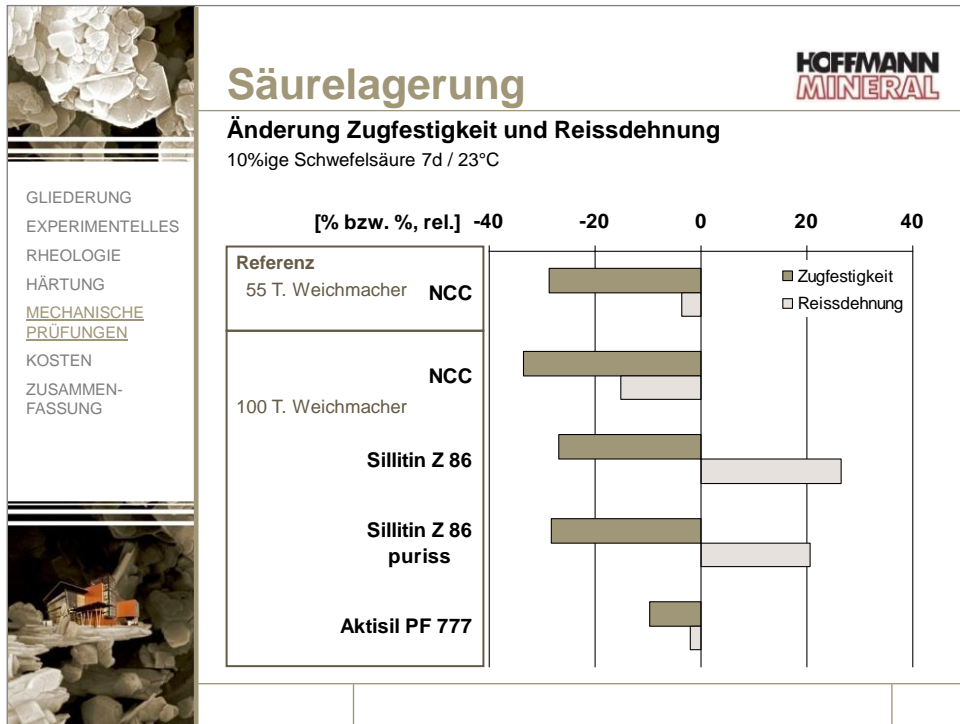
Säurelagerung

HOFFMANN MINERAL

Änderung Zugfestigkeit und Reissdehnung

10%ige Schwefelsäure 7d / 23°C

GLIEDERUNG
EXPERIMENTELLES
RHEOLOGIE
HÄRTUNG
MECHANISCHE PRÜFUNGEN
KOSTEN
ZUSAMMENFASSUNG

[% bzw. %, rel.] -40 -20 0 20 40

Referenz
55 T. Weichmacher NCC

NCC
100 T. Weichmacher

Sillitin Z 86

Sillitin Z 86 puriss

Aktisil PF 777

Zugfestigkeit
Reissdehnung

-20 0 20 40